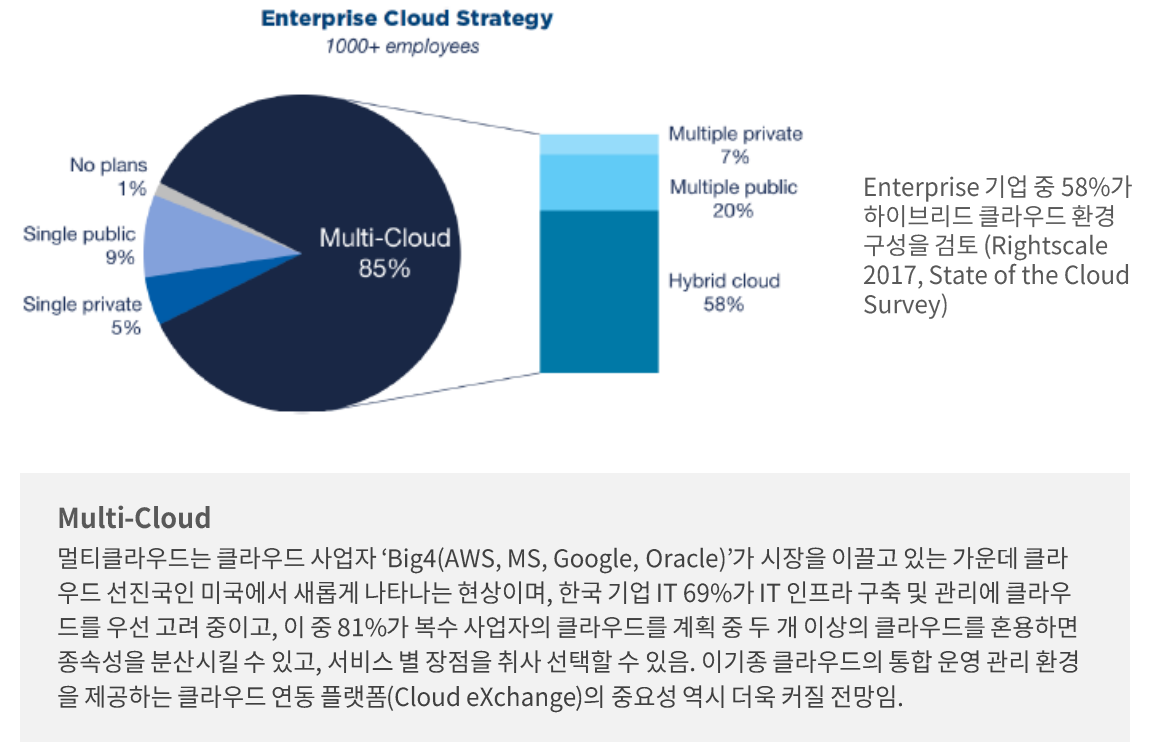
Enterprise Cloud Strategy
1000+ employees

No plans
1%

Single public
9%

Single private
5%

Multi-Cloud
85%

Multiple private
7%

Multiple public
20%

Hybrid cloud
58%

Enterprise 기업 중 58%가 하이브리드 클라우드 환경 구성을 검토 (Rightscale 2017, State of the Cloud Survey)

Multi-Cloud

멀티클라우드는 클라우드 사업자 'Big4(AWS, MS, Google, Oracle)'가 시장을 이끌고 있는 가운데 클라우드 선진국인 미국에서 새롭게 나타나는 현상이며, 한국 기업 IT 69%가 IT 인프라 구축 및 관리에 클라우드를 우선 고려 중이고, 이 중 81%가 복수 사업자의 클라우드를 계획 중 두 개 이상의 클라우드를 혼용하면 종속성을 분산시킬 수 있고, 서비스 별 장점을 취사 선택할 수 있음. 이기종 클라우드의 통합 운영 관리 환경을 제공하는 클라우드 연동 플랫폼(Cloud eXchange)의 중요성 역시 더욱 커질 전망임.